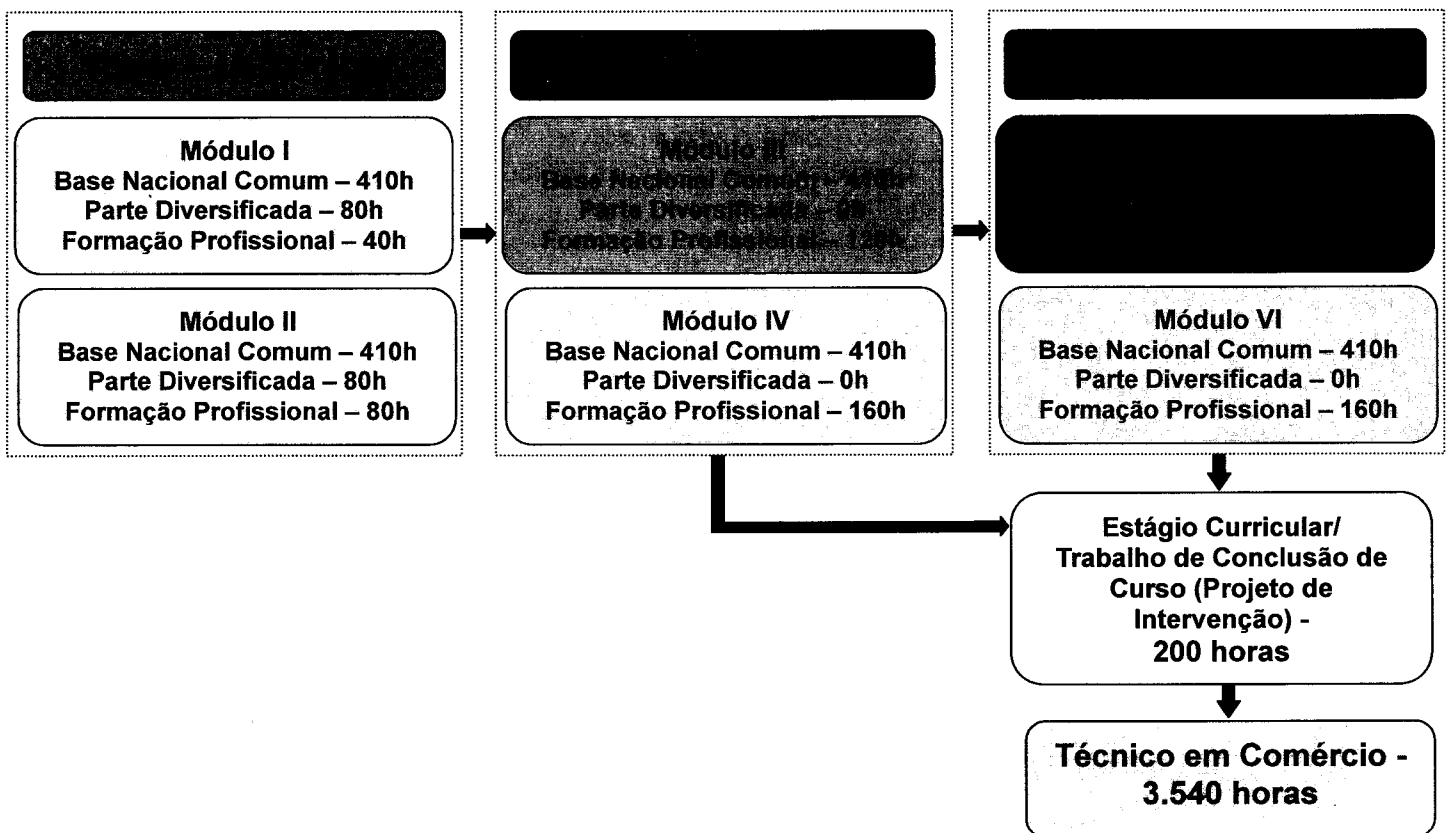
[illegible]

Módulo I
Base Nacional Comum – 410h
Parte Diversificada – 80h
Formação Profissional – 40h

Módulo II
Base Nacional Comum – 410h
Parte Diversificada – 80h
Formação Profissional – 80h

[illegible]

Módulo III
Base Nacional Comum – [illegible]
Parte Diversificada – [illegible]
Formação Profissional – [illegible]

Módulo IV
Base Nacional Comum – 410h
Parte Diversificada – 0h
Formação Profissional – 160h

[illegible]

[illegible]

Módulo VI
Base Nacional Comum – 410h
Parte Diversificada – 0h
Formação Profissional – 160h

Estágio Curricular/ Trabalho de Conclusão de Curso (Projeto de Intervenção) - 200 horas

Técnico em Comércio - 3.540 horas